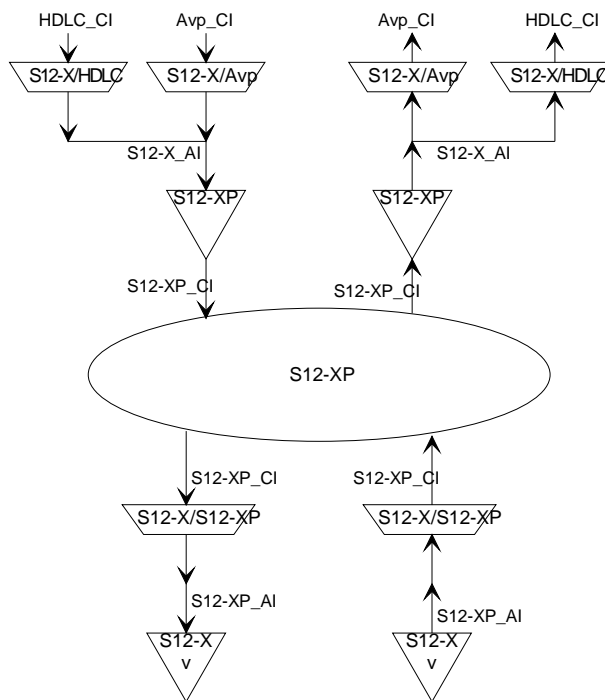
HDLC_CI
Avp_CI
Avp_CI
HDLC_CI
S12-X/HDLC
S12-X/Avp
S12-X/Avp
S12-X/HDLC
S12-X_AI
S12-X_AI
S12-XP
S12-XP
S12-XP_CI
S12-XP_CI
S12-XP
S12-XP_CI
S12-XP_CI
S12-X/S12-XP
S12-X/S12-XP
S12-XP_AI
S12-XP_AI
S12-X v
S12-X v